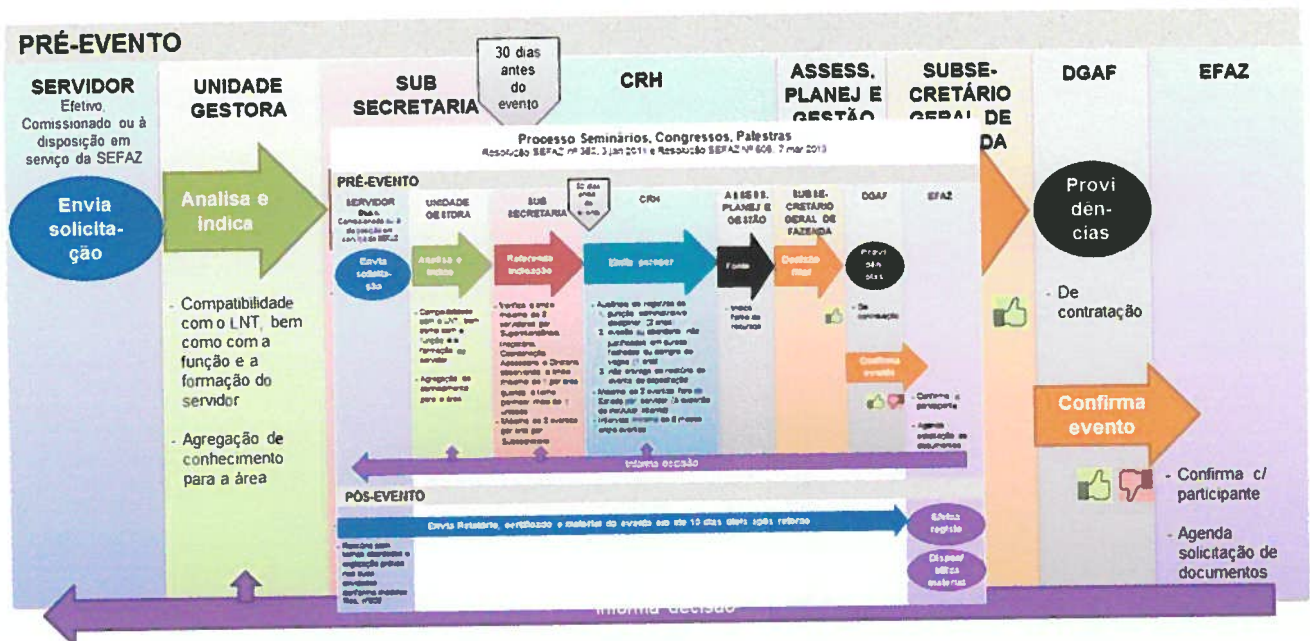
PRÉ-EVENTO

SERVIDOR
Efetivo, Comissionado ou à disposição em serviço da SEFAZ

Envia solicitação

UNIDADE GESTORA

Analisa e indica

- Compatibilidade com o LNT, bem como com a função e a formação do servidor

- Agregação de conhecimento para a área

SUB SECRETARIA

30 dias antes do evento

CRH

ASSESS. PLANEJ E GESTÃO

SUBSE-CRETÁRIO GERAL DE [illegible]DA

DGAF

Provi dên-cias

- De contratação

Confirma evento

EFAZ

- Confirma c/ participante

- Agenda solicitação de documentos

Processo Seminários, Congressos, Palestras
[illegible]

PRÉ-EVENTO

SERVIDOR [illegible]

Envia solicitação

UNIDADE GESTORA

Analisa e indica

SUB SECRETARIA

Referenda indicação

CRH

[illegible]

ASSESS. PLANEJ E GESTÃO

SUBSE-CRETÁRIO GERAL DE FAZENDA

DGAF

Provi dên cias

- De contratação

Confirma evento

EFAZ

- Confirma c/ participante

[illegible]

Informa decisão

PÓS-EVENTO

Envia Relatório, certificado e material do evento em até 10 dias úteis após retorno

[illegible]

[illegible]

Informa decisão